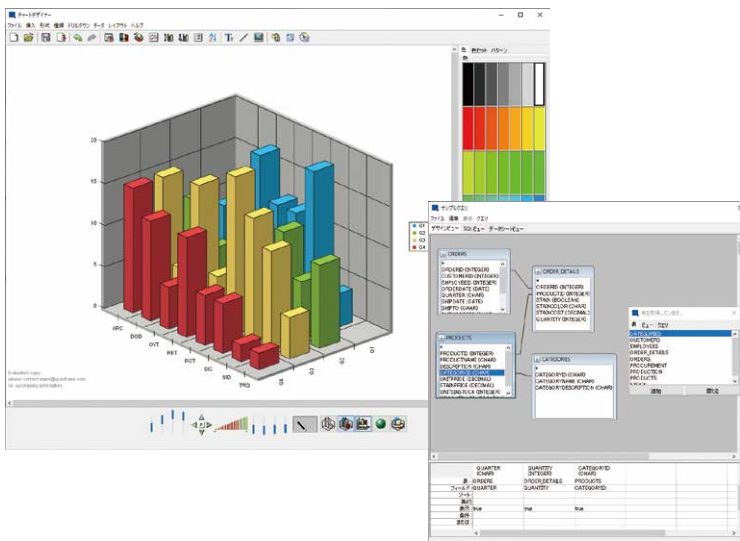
チャートデザイナー

ファイル 挿入 形式 編集 ドリルダウン データ レイアウト ヘルプ

色 色セット パターン

20

15

10

5

0

APC

DOD

OVT

PET

RCT

SIC

SID

TRQ

Q1

Q2

Q3

Q4

Evaluation copy
please contact sales@quadbase.com
for purchasing information

クエリビルダー

ファイル 編集 表示 クエリ

デザインビュー SQLビュー データシートビュー

ORDERS

*
ORDERID (INTEGER)
CUSTOMERID (INTEGER)
EMPLOYEEID (INTEGER)
ORDERDATE (DATE)
QUARTER (CHAR)
SHIPDATE (DATE)
SHIPTO (CHAR)

ORDER_DETAILS

*
ORDERID (INTEGER)
PRODUCTID (INTEGER)
STAIN (BOOLEAN)
STAINCOLOR (CHAR)
STAINCOST (DECIMAL)
QUANTITY (INTEGER)

PRODUCTS

*
PRODUCTID (INTEGER)
PRODUCTNAME (CHAR)
DESCRIPTION (CHAR)
CATEGORYID (CHAR)
UNITPRICE (DECIMAL)
STAINPRICE (DECIMAL)
UNITSINSTOCK (INTEGER)

CATEGORIES

*
CATEGORYID (CHAR)
CATEGORYNAME (CHAR)
CATEGORYDESCRIPTION (CHAR)

表を選択してください。

表 ビュー クエリ

CATEGORIES
CUSTOMERS
EMPLOYEES
ORDER_DETAILS
ORDERS
PROCUREMENT
PRODUCTION
PRODUCTS

追加 閉じる

| | QUARTER (CHAR) | QUANTITY (INTEGER) | CATEGORYID (CHAR) |
|---|---|---|---|
| 表 | ORDERS | ORDER_DETAILS | PRODUCTS |
| フィールド | QUARTER | QUANTITY | CATEGORYID |
| ソート | | | |
| 集計 | | | |
| 表示 | true | true | true |
| 条件 | | | |
| または | | | |